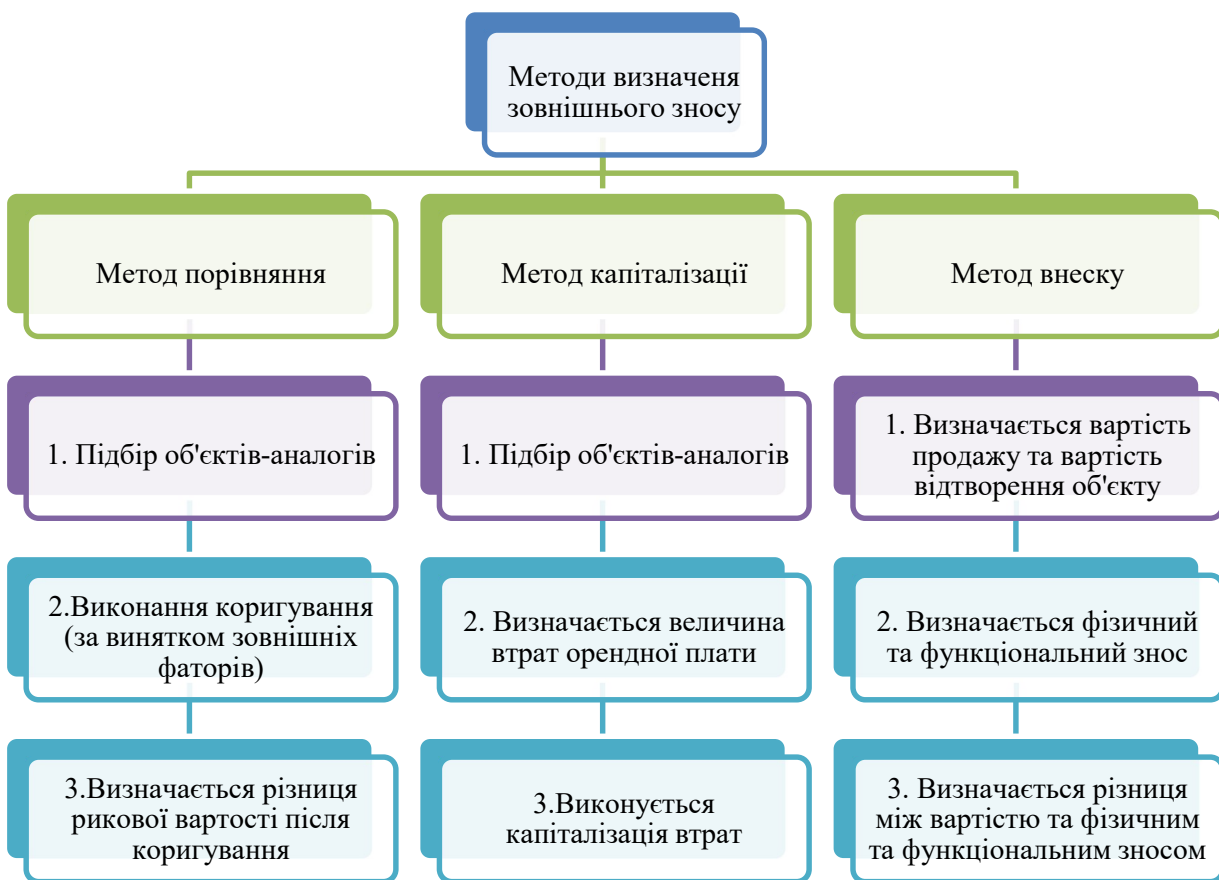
Методи визначеня зовнішнього зносу

Метод порівняння

1. Підбір об'єктів-аналогів

2.Виконання коригування (за винятком зовнішніх фаторів)

3.Визначається різниця рикової вартості після коригування

Метод капіталізації

1. Підбір об'єктів-аналогів

2. Визначається величина втрат орендної плати

3.Виконується капіталізація втрат

Метод внеску

1. Визначається вартість продажу та вартість відтворення об'єкту

2. Визначається фізичний та функціональний знос

3. Визначається різниця між вартістю та фізичним та функціональним зносом